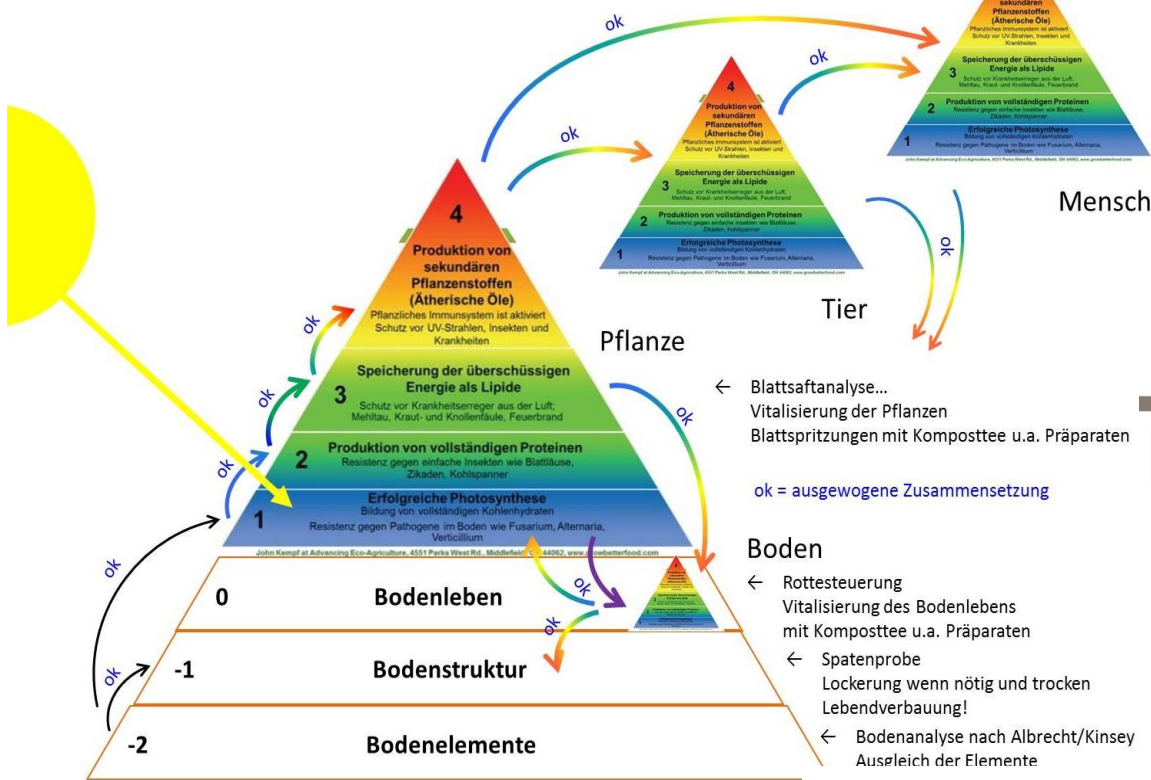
sekundären Pflanzenstoffen (Ätherische Öle)
Pflanzliches Immunsystem ist aktiviert Schutz vor UV-Strahlen, Insekten und Krankheiten

3 Speicherung der überschüssigen Energie als Lipide
Schutz vor Krankheitserreger aus der Luft, Mehltau, Kraut- und Knollenfäule, Feuerbrand

2 Produktion von vollständigen Proteinen
Resistenz gegen einfache Insekten wie Blattläuse, Zikaden, Kohlspanner

1 Erfolgreiche Photosynthese
Bildung von vollständigen Kohlenhydraten
Resistenz gegen Pathogene im Boden wie Fusarium, Alternaria, Verticillium

John Kempf at Advancing Eco-Agriculture, 4551 Parks West Rd., Middlefield, OH 44062, www.growbetterfood.com

Mensch

4 Produktion von sekundären Pflanzenstoffen (Ätherische Öle)
Pflanzliches Immunsystem ist aktiviert Schutz vor UV-Strahlen, Insekten und Krankheiten

3 Speicherung der überschüssigen Energie als Lipide
Schutz vor Krankheitserreger aus der Luft, Mehltau, Kraut- und Knollenfäule, Feuerbrand

2 Produktion von vollständigen Proteinen
Resistenz gegen einfache Insekten wie Blattläuse, Zikaden, Kohlspanner

1 Erfolgreiche Photosynthese
Bildung von vollständigen Kohlenhydraten
Resistenz gegen Pathogene im Boden wie Fusarium, Alternaria, Verticillium

John Kempf at Advancing Eco-Agriculture, 4551 Parks West Rd., Middlefield, OH 44062, www.growbetterfood.com

Tier

ok ok ok ok

4 Produktion von sekundären Pflanzenstoffen (Ätherische Öle)
Pflanzliches Immunsystem ist aktiviert Schutz vor UV-Strahlen, Insekten und Krankheiten

3 Speicherung der überschüssigen Energie als Lipide
Schutz vor Krankheitserreger aus der Luft; Mehltau, Kraut- und Knollenfäule, Feuerbrand

2 Produktion von vollständigen Proteinen
Resistenz gegen einfache Insekten wie Blattläuse, Zikaden, Kohlspanner

1 Erfolgreiche Photosynthese
Bildung von vollständigen Kohlenhydraten
Resistenz gegen Pathogene im Boden wie Fusarium, Alternaria, Verticillium

John Kempf at Advancing Eco-Agriculture, 4551 Parks West Rd., Middlefield, OH 44062, www.growbetterfood.com

Pflanze

ok ok ok ok ok ok ok ok ok

← Blattsaftanalyse…
Vitalisierung der Pflanzen
Blattspritzungen mit Komposttee u.a. Präparaten

ok = ausgewogene Zusammensetzung

Boden

0 Bodenleben
-1 Bodenstruktur
-2 Bodenelemente

← Rottesteuerung
Vitalisierung des Bodenlebens
mit Komposttee u.a. Präparaten

← Spatenprobe
Lockerung wenn nötig und trocken
Lebendverbauung!

← Bodenanalyse nach Albrecht/Kinsey
Ausgleich der Elemente